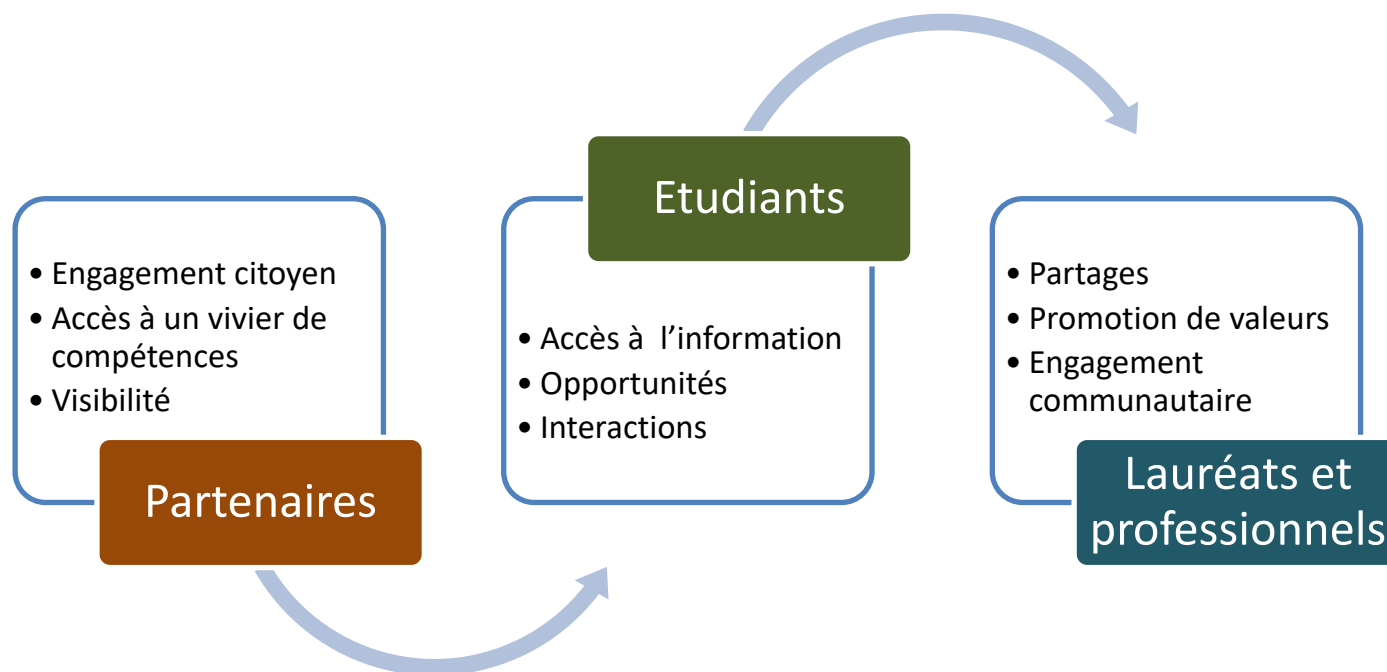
• Engagement citoyen
• Accès à un vivier de compétences
• Visibilité

Partenaires

Etudiants

• Accès à  l'information
• Opportunités
• Interactions

• Partages
• Promotion de valeurs
• Engagement communautaire

Lauréats et professionnels